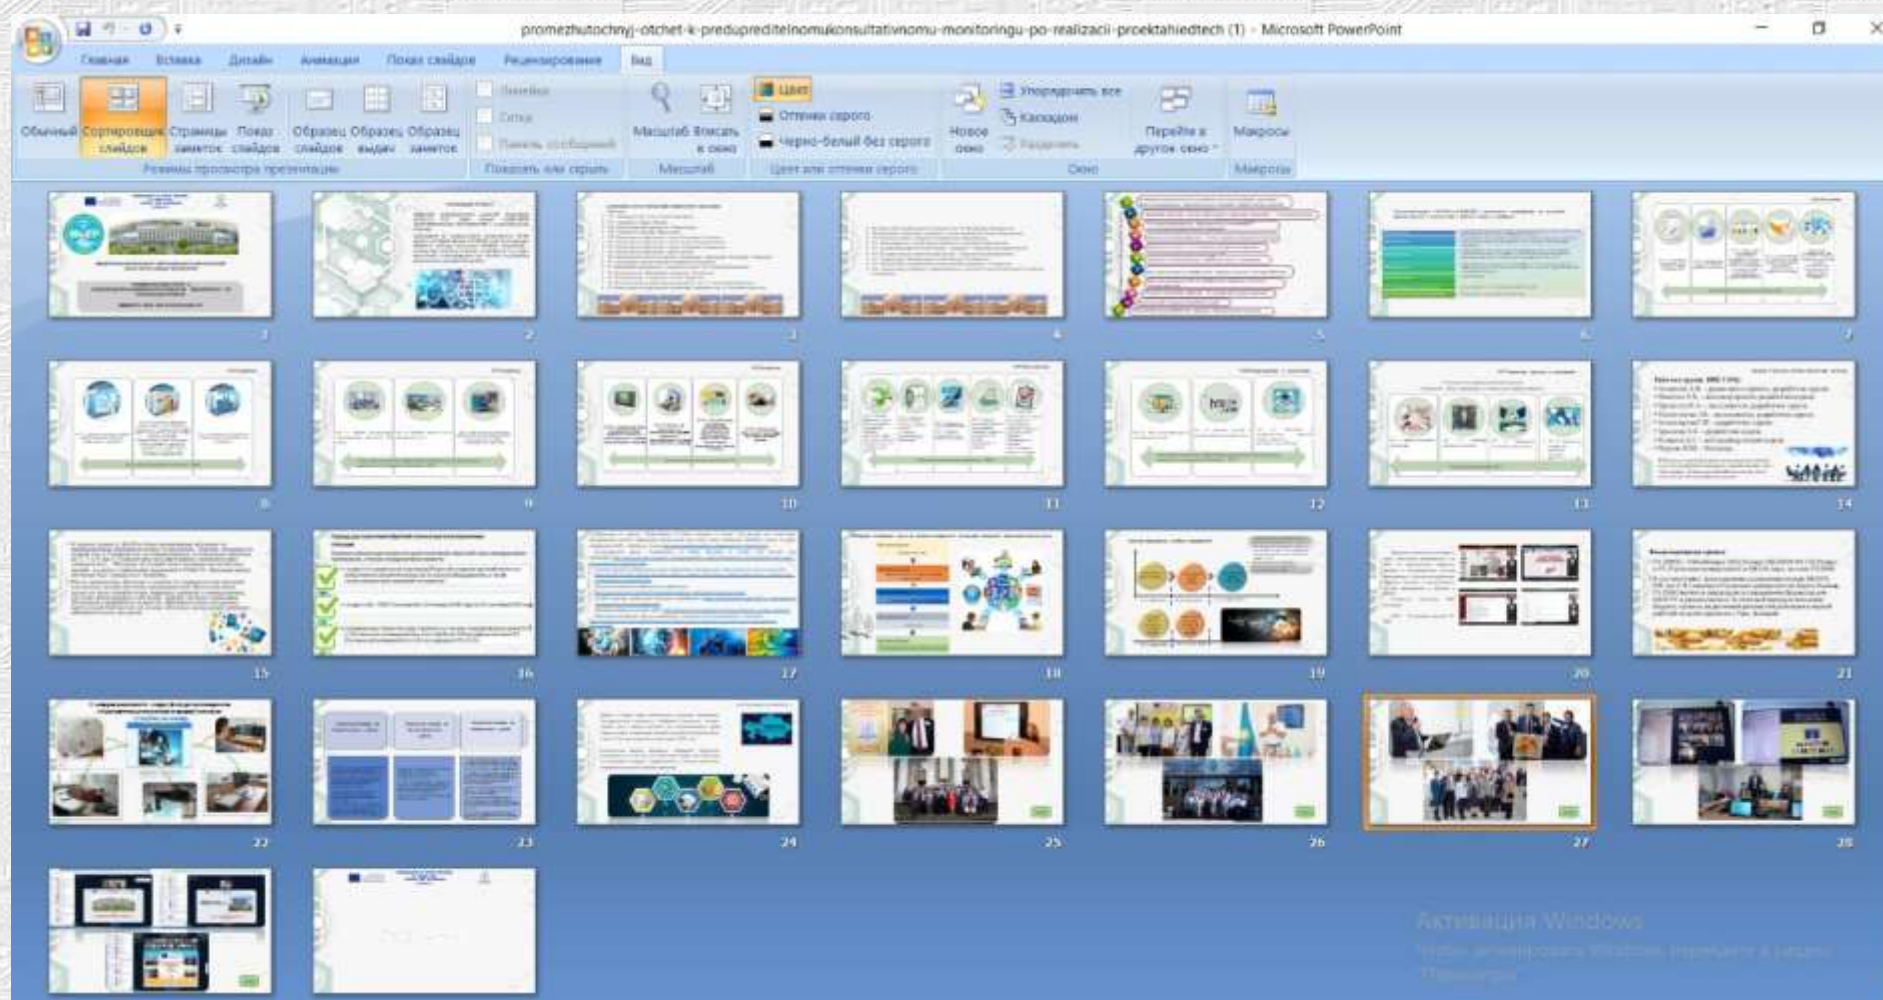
promezhutochnyj-otchet-k-predupreditelnomukonsultativnomu-monitoringu-po-realizacii-proektahiedtech (1) - Microsoft PowerPoint

Главная Вставка Дизайн Анимация Показ слайдов Рецензирование Вид

Обычный Сортировщик слайдов Страницы заметок Показ слайдов Образец слайдов Образец выдач Образец заметок
Режимы просмотра презентации

Линейка Сетка Панель сообщений
Показать или скрыть

Масштаб Вписать в окно
Масштаб

Цвет Оттенки серого Черно-белый без серого
Цвет или оттенки серого

Новое окно Упорядочить все Каскадом Разделить Перейти в другое окно
Окно

Макросы
Макросы

1 2 3 4 5 6 7
8 9 10 11 12 13 14
15 16 17 18 19 20 21
22 23 24 25 26 27 28

Активация Windows
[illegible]